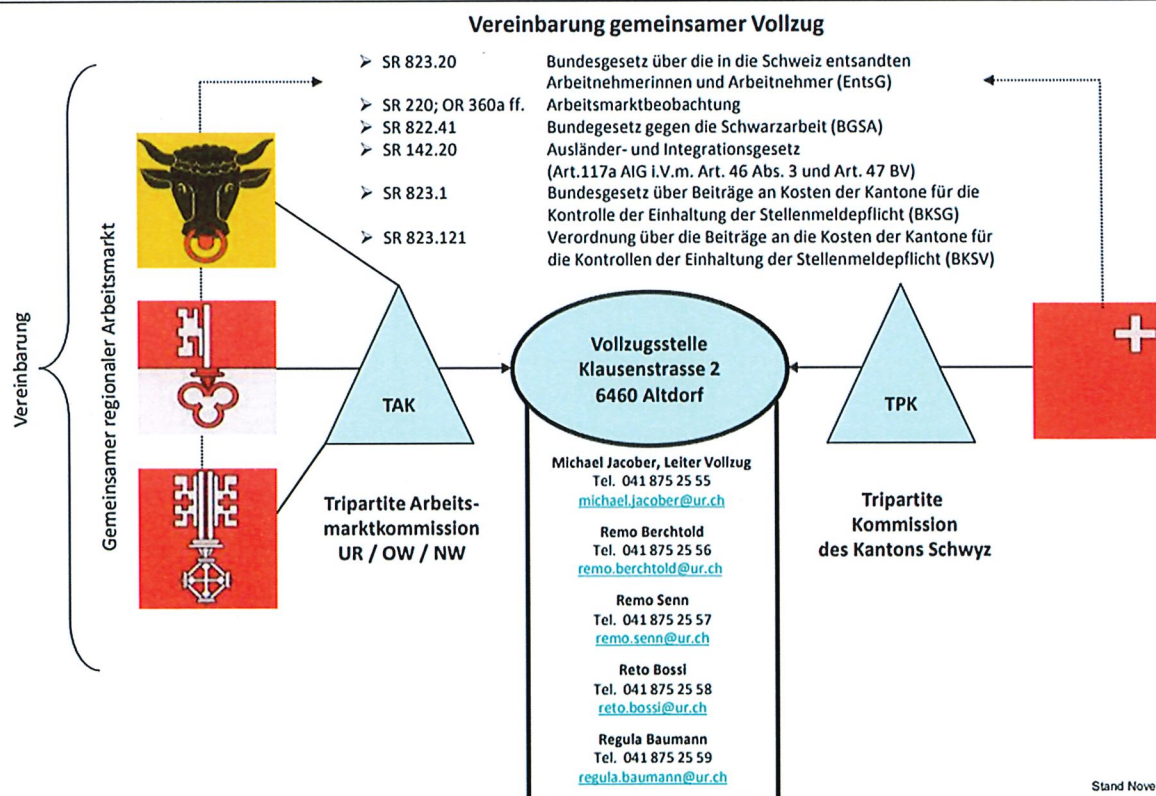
Vereinbarung gemeinsamer Vollzug

➢ SR 823.20 Bundesgesetz über die in die Schweiz entsandten Arbeitnehmerinnen und Arbeitnehmer (EntsG)
➢ SR 220; OR 360a ff. Arbeitsmarktbeobachtung
➢ SR 822.41 Bundegesetz gegen die Schwarzarbeit (BGSA)
➢ SR 142.20 Ausländer- und Integrationsgesetz (Art.117a AIG i.V.m. Art. 46 Abs. 3 und Art. 47 BV)
➢ SR 823.1 Bundesgesetz über Beiträge an Kosten der Kantone für die Kontrolle der Einhaltung der Stellenmeldepflicht (BKSG)
➢ SR 823.121 Verordnung über die Beiträge an die Kosten der Kantone für die Kontrollen der Einhaltung der Stellenmeldepflicht (BKSV)

Vereinbarung

Gemeinsamer regionaler Arbeitsmarkt

TAK

TPK

Vollzugsstelle
Klausenstrasse 2
6460 Altdorf

Tripartite Arbeitsmarktkommission
UR / OW / NW

Tripartite Kommission des Kantons Schwyz

Michael Jacober, Leiter Vollzug
Tel. 041 875 25 55
michael.jacober@ur.ch

Remo Berchtold
Tel. 041 875 25 56
remo.berchtold@ur.ch

Remo Senn
Tel. 041 875 25 57
remo.senn@ur.ch

Reto Bossi
Tel. 041 875 25 58
reto.bossi@ur.ch

Regula Baumann
Tel. 041 875 25 59
regula.baumann@ur.ch

Stand Nove